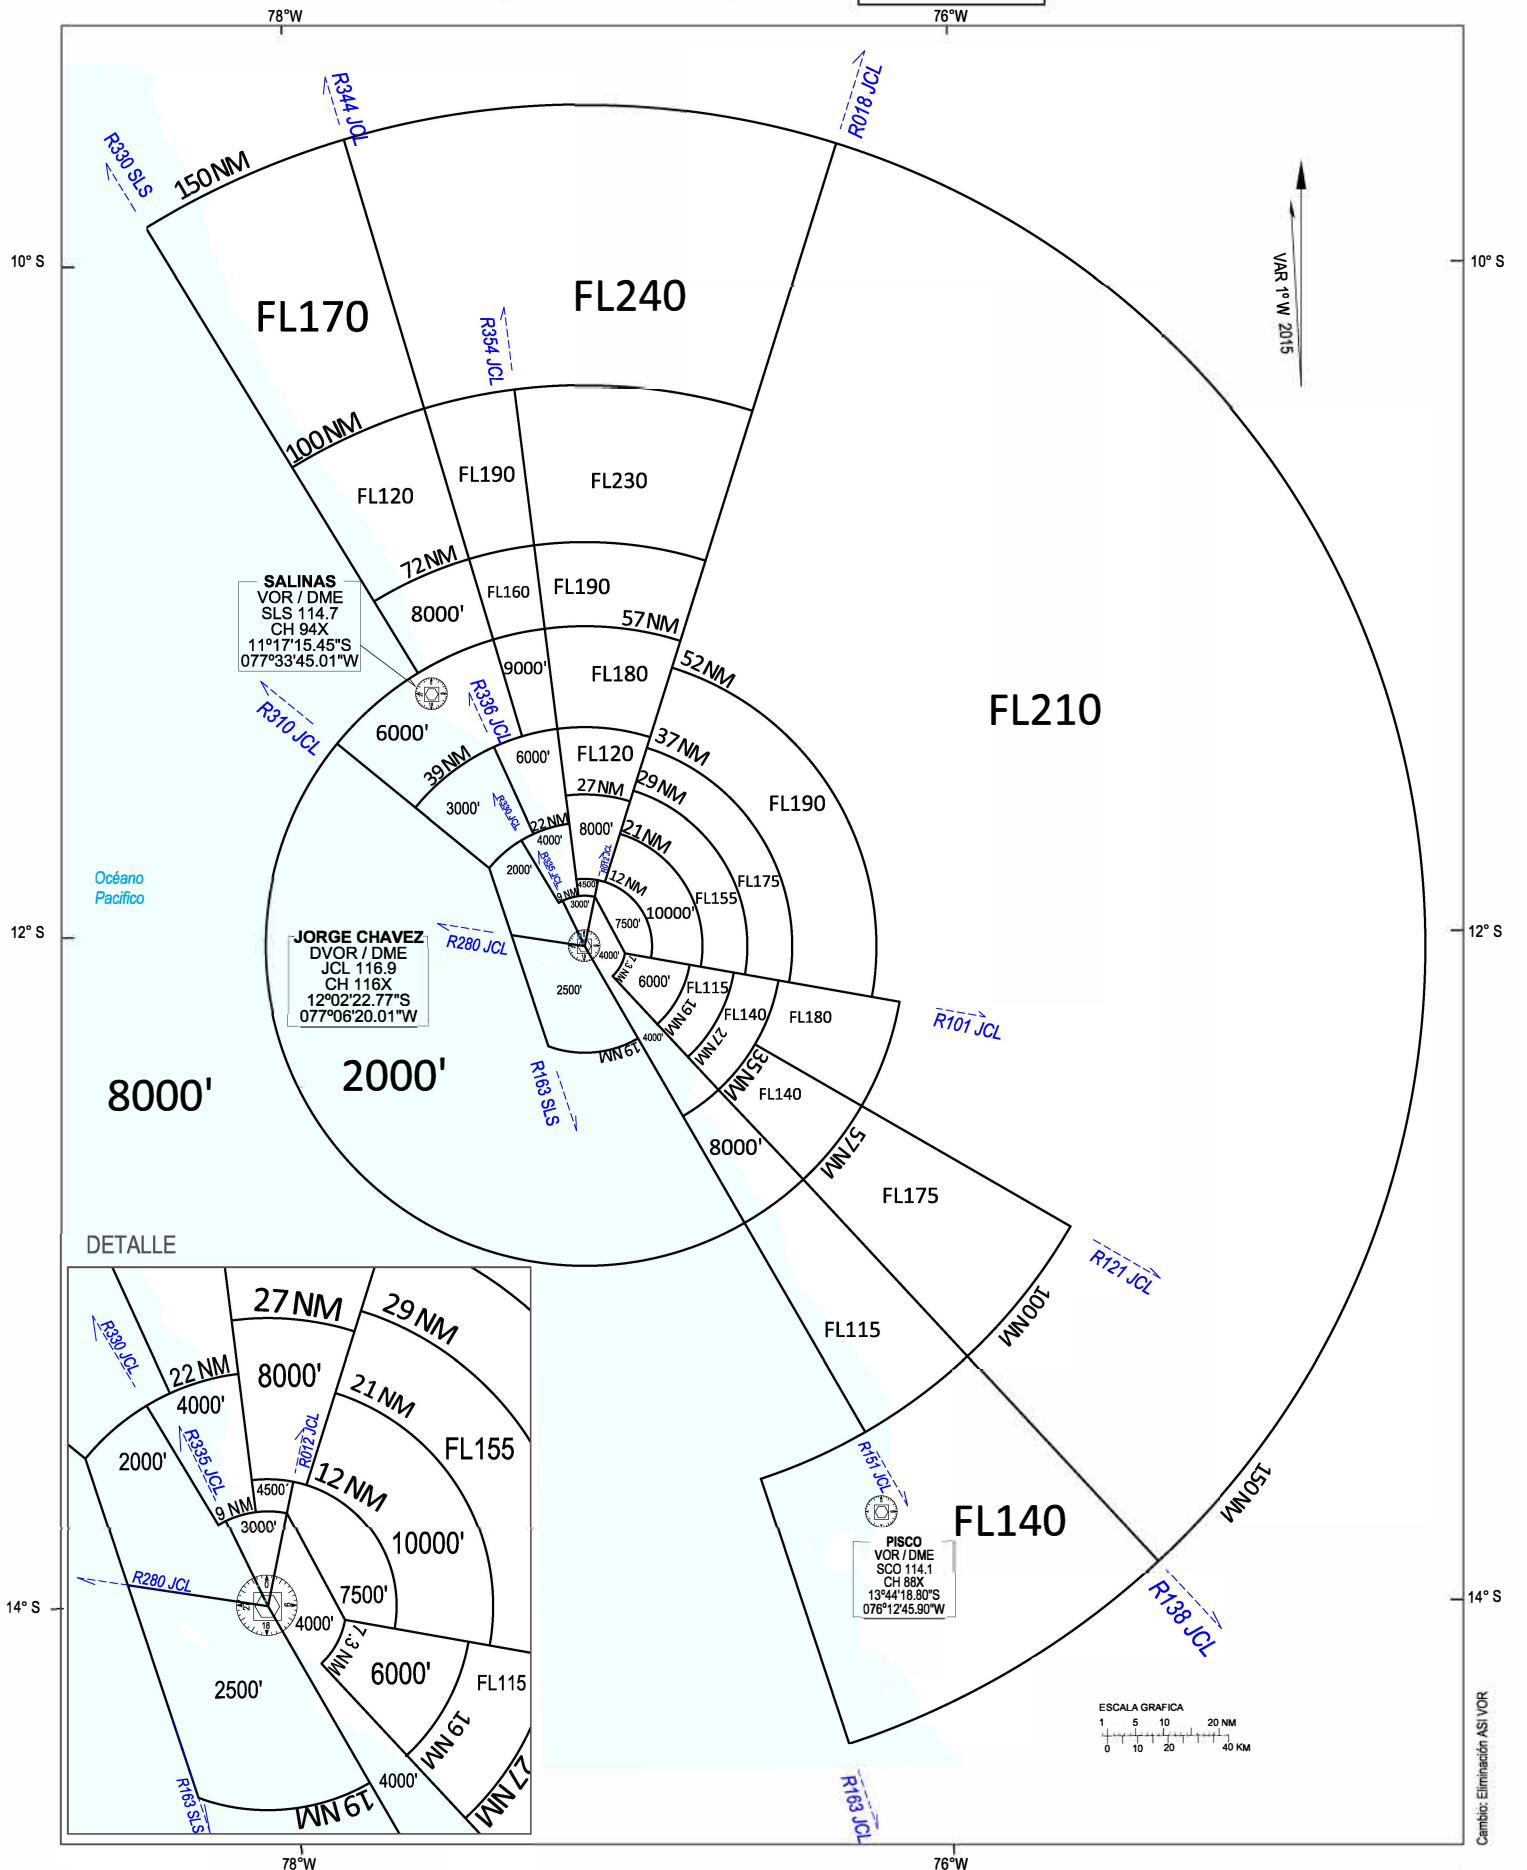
78°W
76°W
10° S
10° S
12° S
12° S
14° S
14° S
78°W
76°W

R330 SLS
R344 JCL
R018 JCL
150NM
FL170
FL240
R354 JCL
VAR 1° W 2015
100NM
FL120
FL190
FL230
72NM
FL160
FL190
SALINAS
VOR / DME
SLS 114.7
CH 94X
11°17'15.45"S
077°33'45.01"W
8000'
57NM
9000'
FL180
52NM
R310 JCL
R336 JCL
6000'
FL210
6000'
FL120
37NM
39NM
3000'
R330 JCL
27NM
29NM
FL190
22NM
8000'
21NM
4000'
R335 JCL
R012 JCL
Océano Pacifico
2000'
4500'
12NM
FL175
9NM
3000'
FL155
7500'
10000'
JORGE CHAVEZ
DVOR / DME
JCL 116.9
CH 116X
12°02'22.77"S
077°06'20.01"W
R280 JCL
4000'
7.3NM
6000'
2500'
FL115
FL140
FL180
R101 JCL
19NM
27NM
4000'
19NM
35NM
8000'
2000'
R163 SLS
FL140
57NM
8000'
FL175
DETALLE
R121 JCL
100NM
FL115
R151 JCL
FL140
150NM
PISCO
VOR / DME
SCO 114.1
CH 88X
13°44'18.80"S
076°12'45.90"W
R138 JCL
ESCALA GRAFICA
1 5 10 20 NM
0 10 20 40 KM
R163 JCL
Cambio: Eliminación ASI VOR

R330 JCL
27NM
29NM
22NM
8000'
4000'
21NM
R335 JCL
R012 JCL
2000'
FL155
4500'
12NM
9NM
3000'
10000'
R280 JCL
7500'
4000'
7.3NM
6000'
FL115
2500'
19NM
4000'
R163 SLS
19NM
27NM